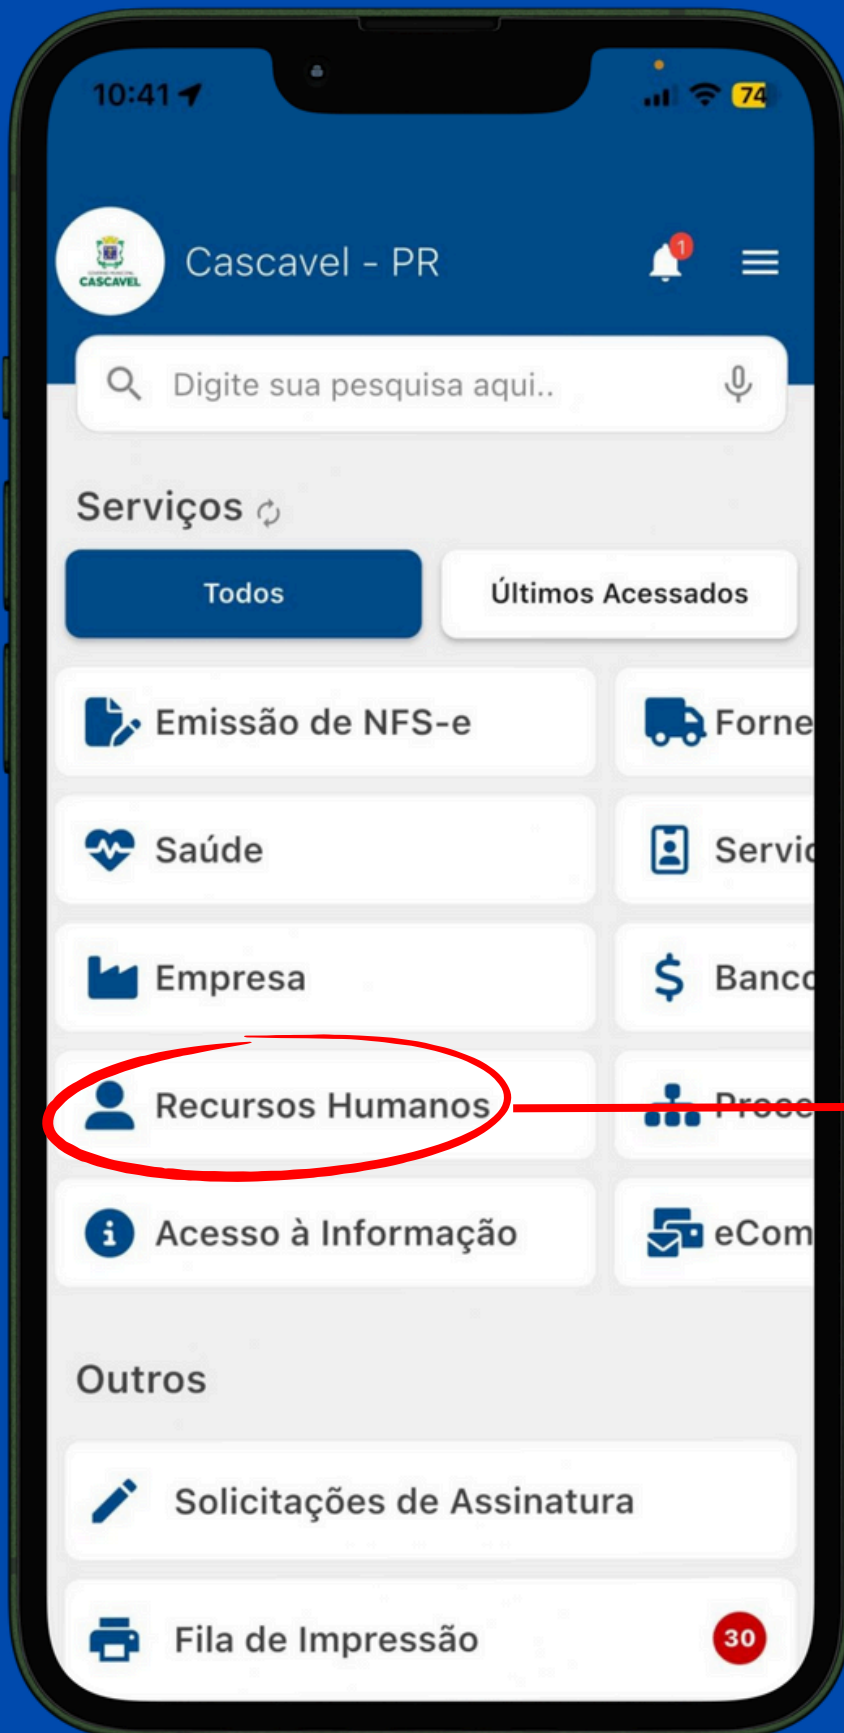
10:41

74

CASCAVEL

Cascavel - PR

1

Digite sua pesquisa aqui..

Serviços

Todos

Últimos Acessados

Emissão de NFS-e

Forne

Saúde

Servi

Empresa

Banco

Recursos Humanos

Proce

Acesso à Informação

eCom

Outros

Solicitações de Assinatura

Fila de Impressão

30